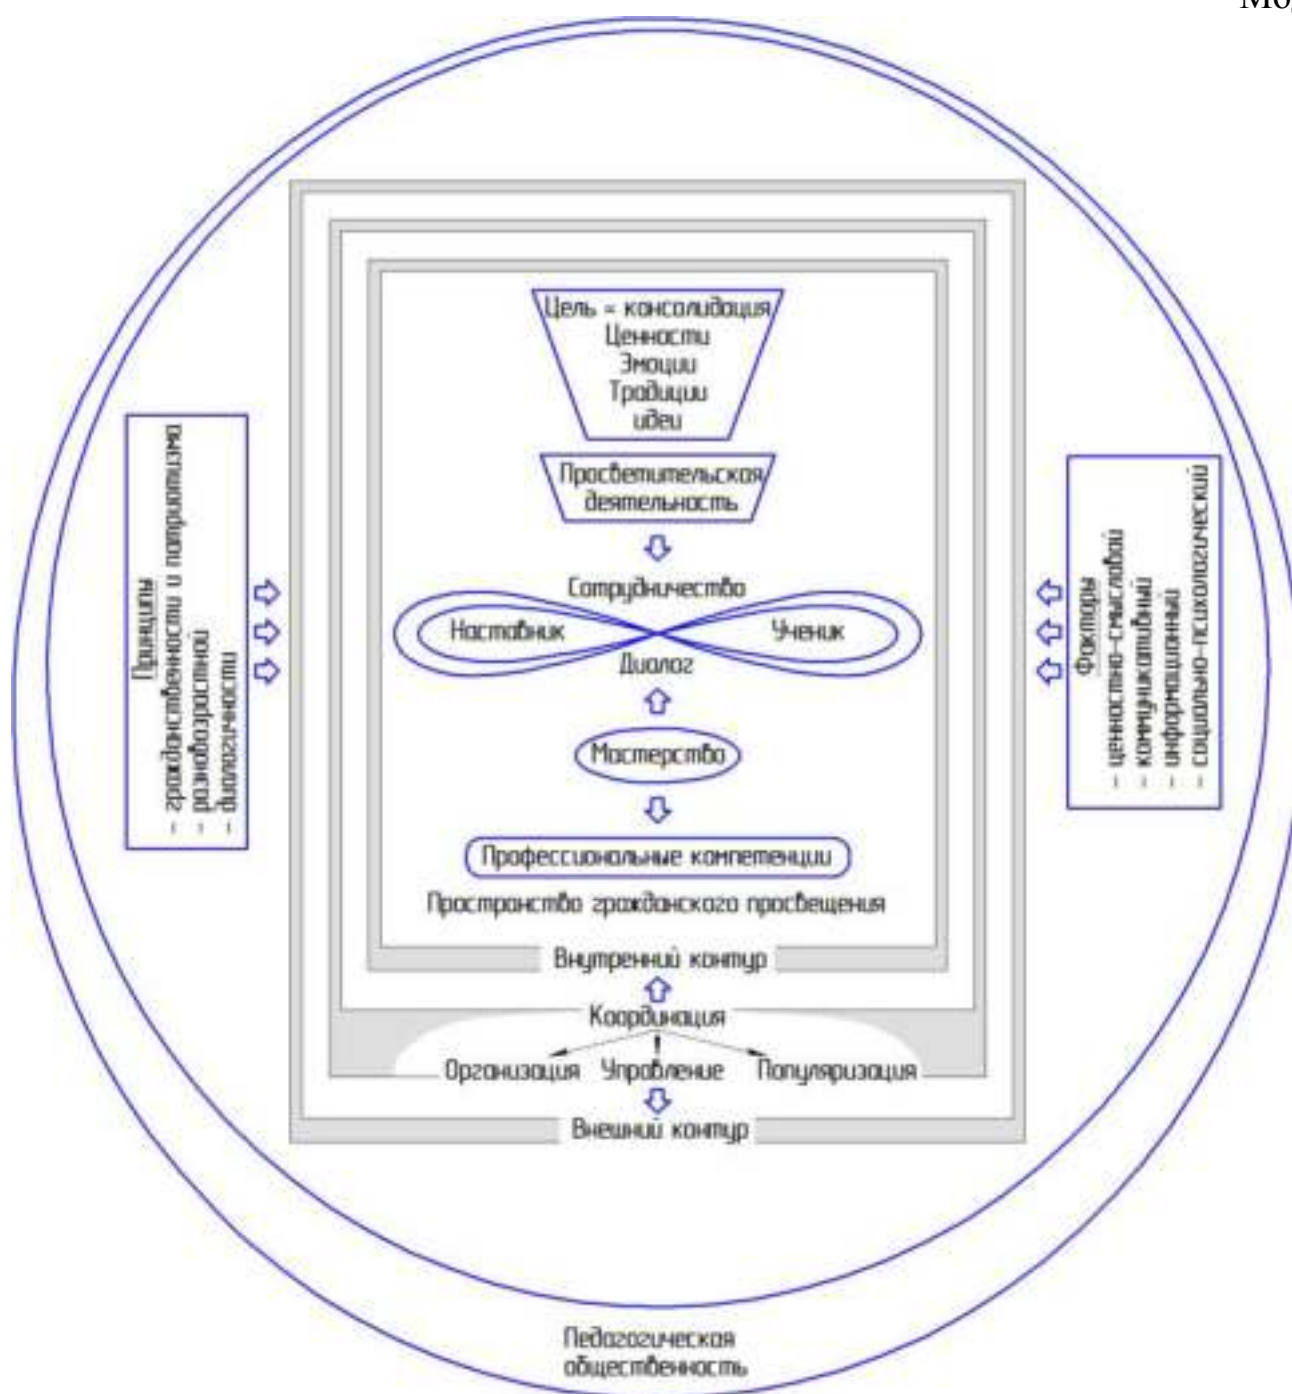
Мо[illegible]

Цель = консолидация
Ценности
Эмоции
Традиции
идеи

Просветительская деятельность

Сотрудничество

Наставник

Ученик

Диалог

Мастерство

Профессиональные компетенции

Пространство гражданского просвещения

Внутренний контур

Координация

Организация

Управление

Популяризация

Внешний контур

Принципы
- гражданственности и патриотизма
- разновозрастной
- диалогичности

Факторы
- ценностно-смысловой
- коммуникативный
- информационный
- социально-психологический

Педагогическая общественность